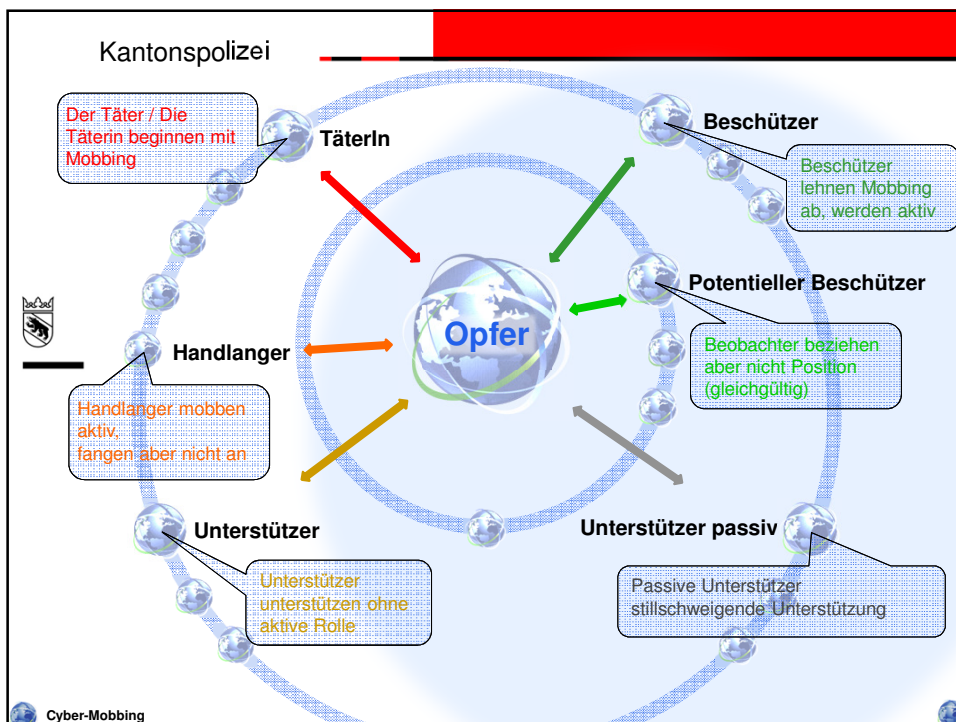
Kantonspolizei

Der Täter / Die Täterin beginnen mit Mobbing

TäterIn

Beschützer

Beschützer lehnen Mobbing ab, werden aktiv

Potentieller Beschützer

Opfer

Handlanger

Beobachter beziehen aber nicht Position (gleichgültig)

Handlanger mobben aktiv, fangen aber nicht an

Unterstützer

Unterstützer passiv

Unterstützer unterstützen ohne aktive Rolle

Passive Unterstützer stillschweigende Unterstützung

Cyber-Mobbing